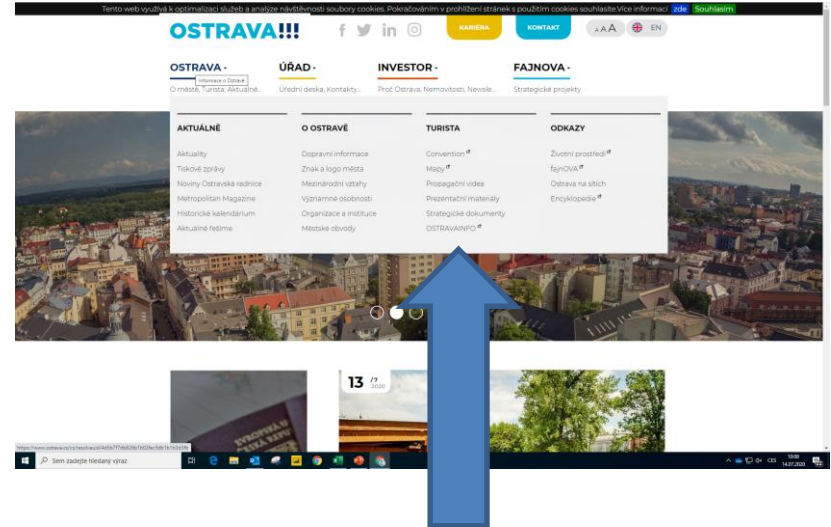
Tento web využívá k optimalizaci služeb a analýze návštěvnosti soubory cookies. Pokračováním v prohlížení stránek s použitím cookies souhlasíte.Více informací zde Souhlasím

OSTRAVA!!!

KARIÉRA KONTAKT AAA EN

OSTRAVA - Informace o Ostravě
O městě, Turista, Aktuálně...

ÚŘAD -
Úřední deska, Kontakty...

INVESTOR -
Proč Ostrava, Nemovitosti, Newsle...

FAJNOVA -
Strategické projekty

AKTUÁLNĚ
Aktuality
Tiskové zprávy
Noviny Ostravská radnice
Metropolitan Magazine
Historické kalendárium
Aktuálně řešíme

O OSTRAVĚ
Dopravní informace
Znak a logo města
Mezinárodní vztahy
Významné osobnosti
Organizace a instituce
Městské obvody

TURISTA
Convention
Mapy
Propagační videa
Prezentační materiály
Strategické dokumenty
OSTRAVAINFO

ODKAZY
Životní prostředí
fajnOVA
Ostrava na sítích
Encyklopedie

13 /7 2020

Sem zadejte hledaný výraz

CES 10:00 14.07.2020